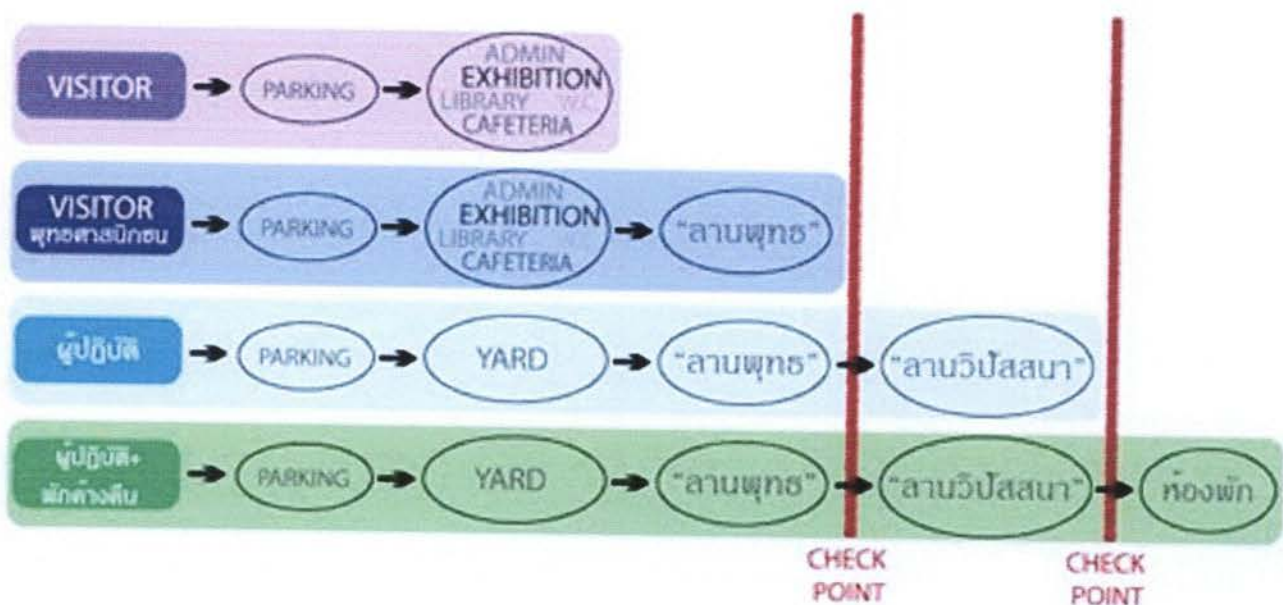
VISITOR → PARKING → ADMIN EXHIBITION LIBRARY W.C. CAFETERIA

VISITOR พุทธศาสนิกชน → PARKING → ADMIN EXHIBITION LIBRARY W.C. CAFETERIA → "ลานพุทธ"

ผู้ปฏิบัติ → PARKING → YARD → "ลานพุทธ" → "ลานวิปัสสนา"

ผู้ปฏิบัติ+ พักค้างคืน → PARKING → YARD → "ลานพุทธ" → "ลานวิปัสสนา" → ห้องพัก

CHECK POINT

CHECK POINT